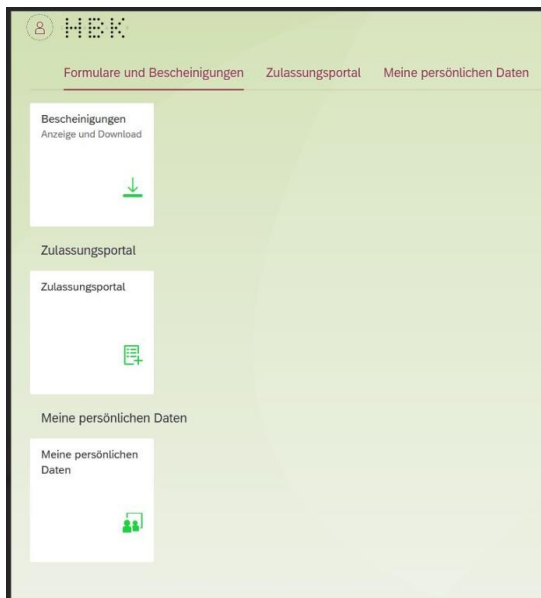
HBK

Formulare und Bescheinigungen Zulassungsportal Meine persönlichen Daten

Bescheinigungen
Anzeige und Download

Zulassungsportal

Zulassungsportal

Meine persönlichen Daten

Meine persönlichen Daten